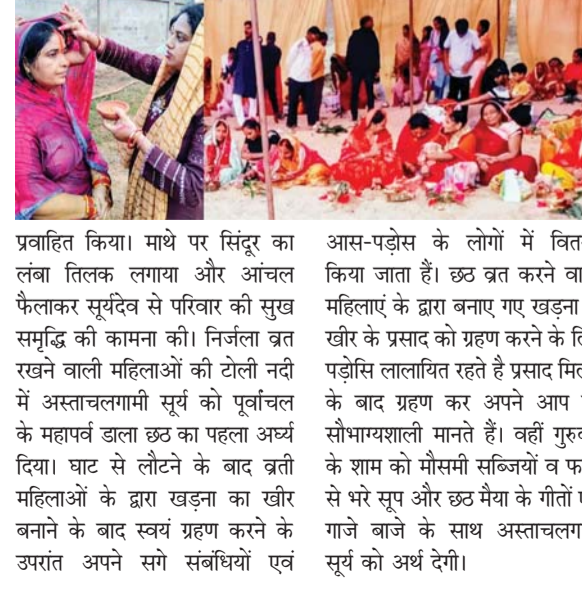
प्रवाहित किया। माथे पर सिंदूर का लंबा तिलक लगाया और आंचल फैलाकर सूर्यदेव से परिवार की सुख समृद्धि की कामना की। निर्जला व्रत रखने वाली महिलाओं की टोली नदी में अस्ताचलगामी सूर्य को पूर्वांचल के महापर्व डाला छठ का पहला अर्घ्य दिया। घाट से लौटने के बाद व्रती महिलाओं के द्वारा खड़ना का खीर बनाने के बाद स्वयं ग्रहण करने के उपरांत अपने सगे संबंधियों एवं

आस-पड़ोस के लोगों में वित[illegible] किया जाता हैं। छठ व्रत करने वा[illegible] महिलाएं के द्वारा बनाए गए खड़ना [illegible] खीर के प्रसाद को ग्रहण करने के लि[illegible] पड़ोसि लालायित रहते है प्रसाद मिल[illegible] के बाद ग्रहण कर अपने आप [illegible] सौभाग्यशाली मानते हैं। वहीं गुरुव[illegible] के शाम को मौसमी सब्जियों व फ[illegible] से भरे सूप और छठ मैया के गीतों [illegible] गाजे बाजे के साथ अस्ताचलग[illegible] सूर्य को अर्थ देगी।